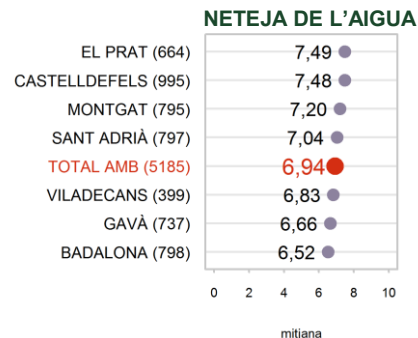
NETEJA DE L'AIGUA

| | |
|---|---|
| EL PRAT (664) | 7,49 |
| CASTELLDEFELS (995) | 7,48 |
| MONTGAT (795) | 7,20 |
| SANT ADRIÀ (797) | 7,04 |
| TOTAL AMB (5185) | 6,94 |
| VILADECANS (399) | 6,83 |
| GAVÀ (737) | 6,66 |
| BADALONA (798) | 6,52 |

0 2 4 6 8 10

mitiana